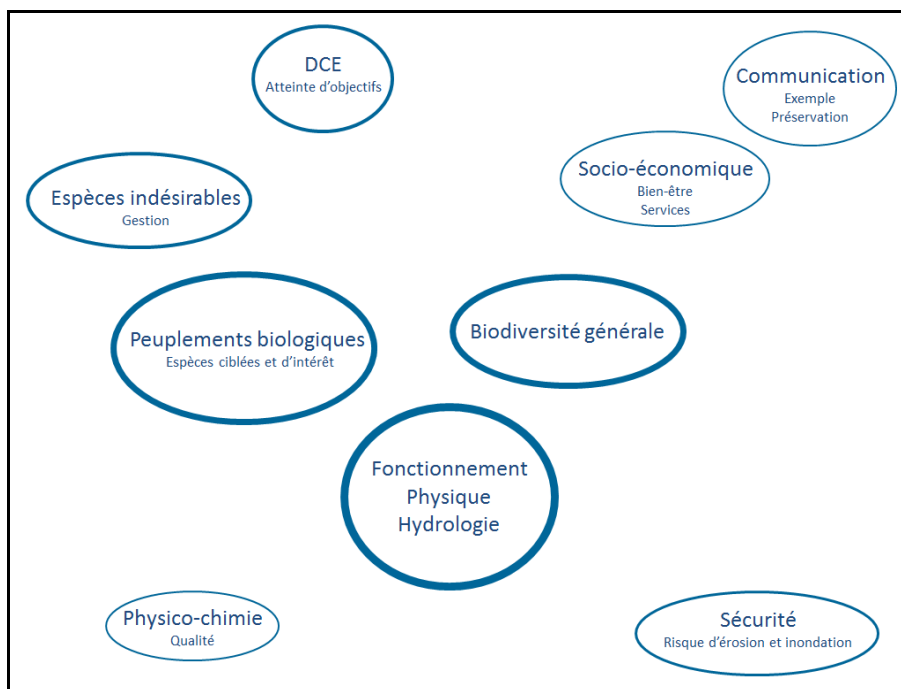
DCE
Atteinte d'objectifs

Communication
Exemple
Préservation

Socio-économique
Bien-être
Services

Espèces indésirables
Gestion

Peuplements biologiques
Espèces ciblées et d'intérêt

Biodiversité générale

Fonctionnement
Physique
Hydrologie

Physico-chimie
Qualité

Sécurité
Risque d'érosion et inondation